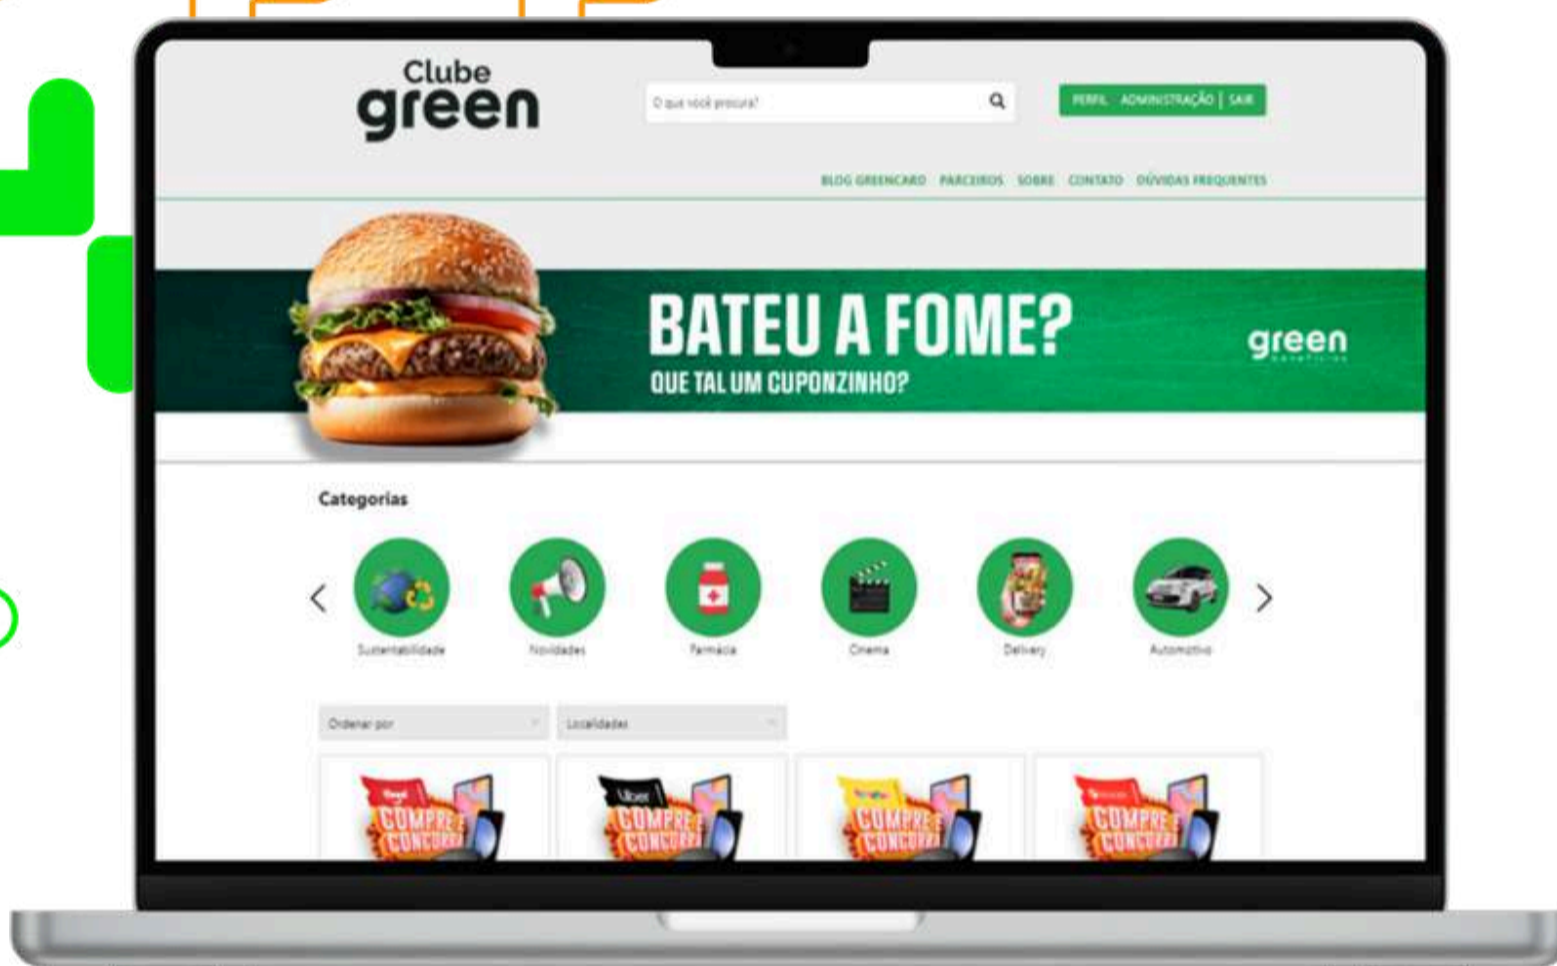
Clube green

O que você procura?

PERFIL ADMINISTRAÇÃO | SAIR

BLOG GREENCARD PARCEIROS SOBRE CONTATO DÚVIDAS FREQUENTES

BATEU A FOME?
QUE TAL UM CUPONZINHO?

green

Categorias

Sustentabilidade Novidades Farmácia Cinema Delivery Automotivo

Ordenar por Localidades

COMPRE E CONCORRA
Uber COMPRE E CONCORRA
COMPRE E CONCORRA
COMPRE E CONCORRA